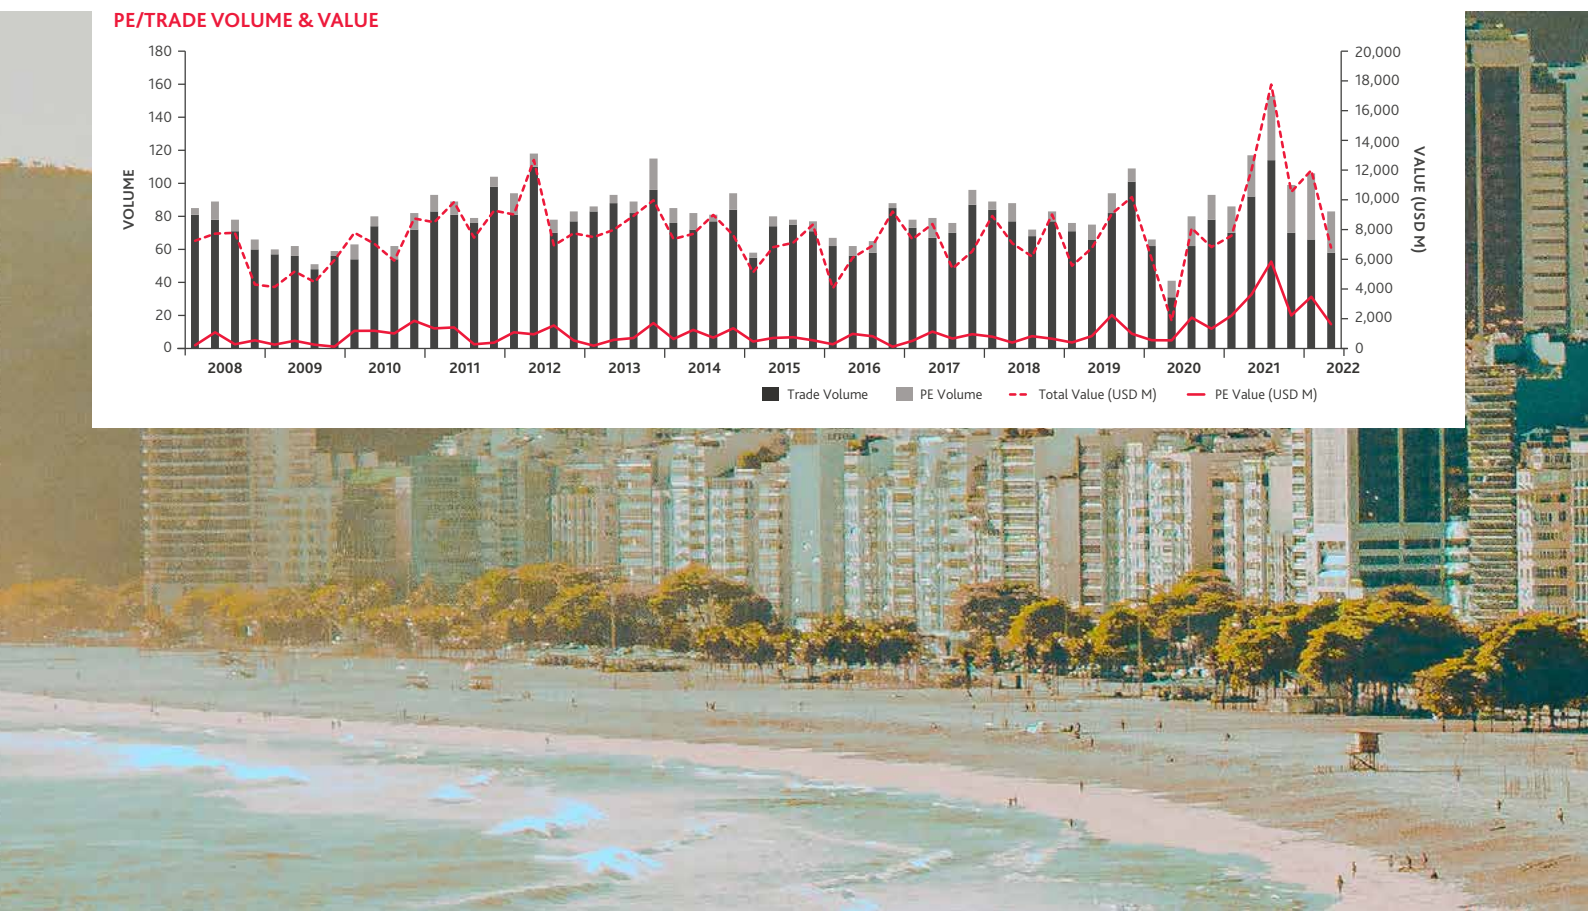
PE/TRADE VOLUME & VALUE

VOLUME

180
160
140
120
100
80
60
40
20
0

VALUE (USD M)

20,000
18,000
16,000
14,000
12,000
10,000
8,000
6,000
4,000
2,000
0

2008 2009 2010 2011 2012 2013 2014 2015 2016 2017 2018 2019 2020 2021 2022

Trade Volume PE Volume Total Value (USD M) PE Value (USD M)